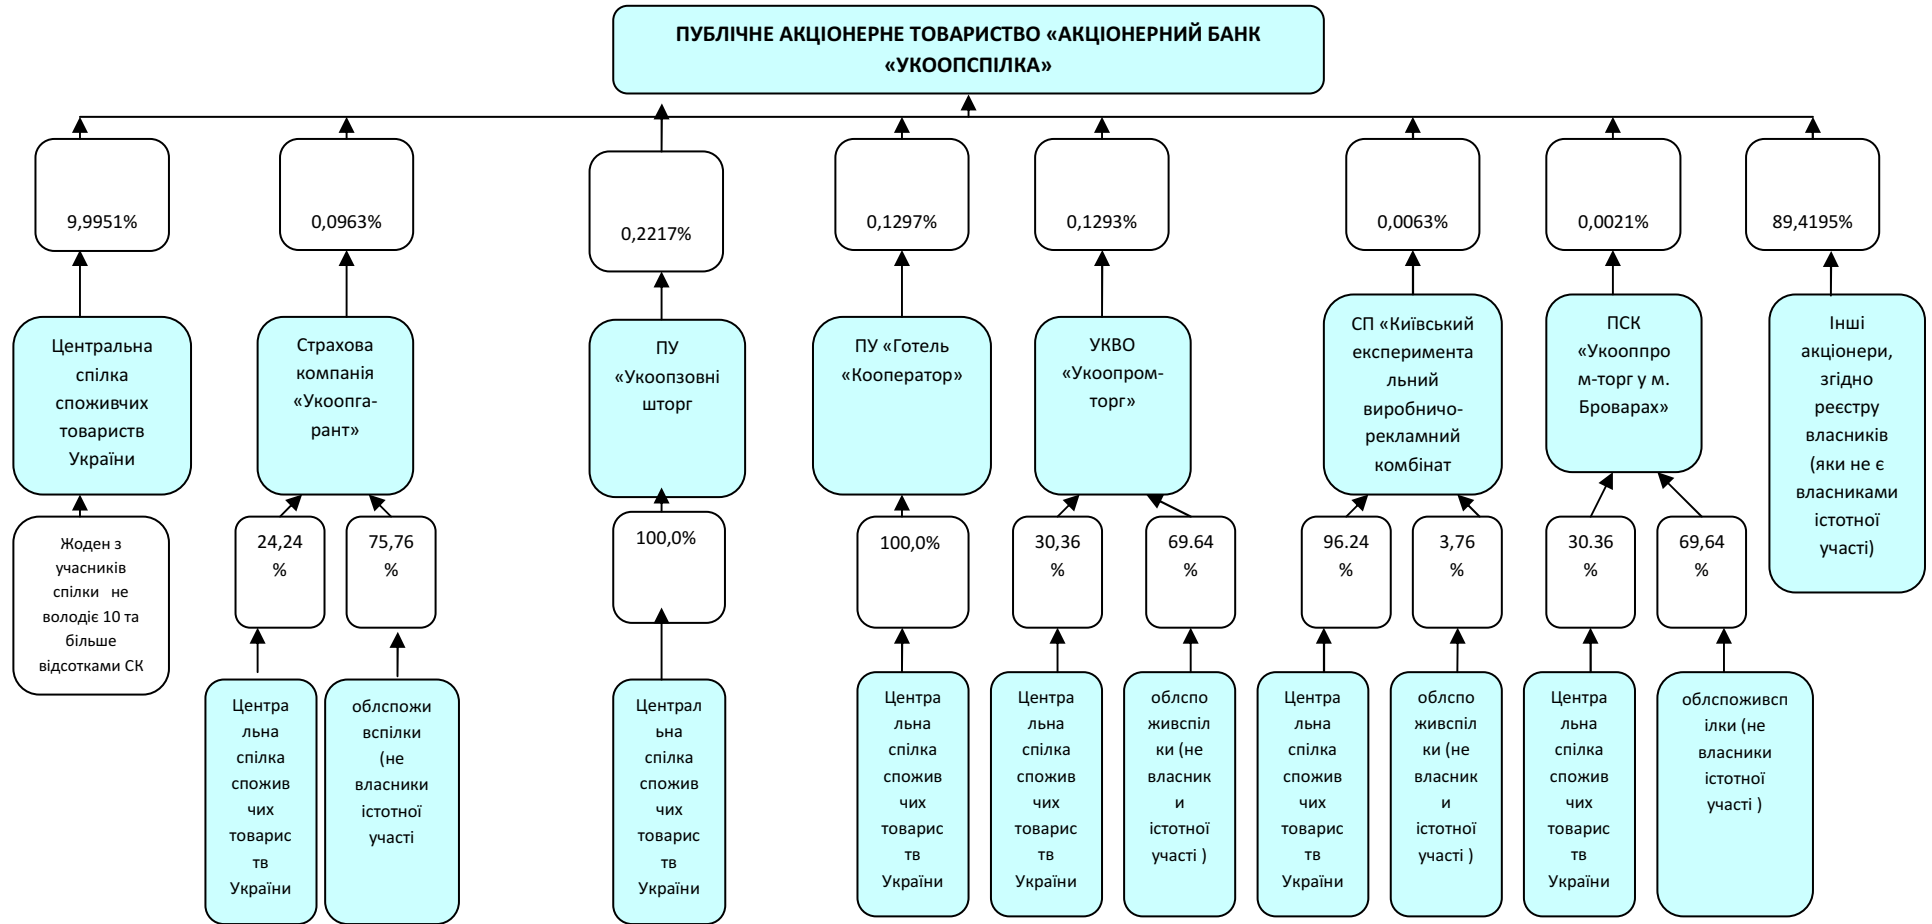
ПУБЛІЧНЕ АКЦІОНЕРНЕ ТОВАРИСТВО «АКЦІОНЕРНИЙ БАНК «УКООПСПІЛКА»

9,9951%

Центральна спілка споживчих товариств України

Жоден з учасників спілки не володіє 10 та більше відсотками СК

0,0963%

Страхова компанія «Укоопгарант»

24,24 %

75,76 %

Центральна спілка споживчих товариств України

облспоживспілки (не власники істотної участі

0,2217%

ПУ «Укоопзовніш торг

100,0%

Центральна спілка споживчих товариств України

0,1297%

ПУ «Готель «Кооператор»

100,0%

Центральна спілка споживчих товариств України

0,1293%

УКВО «Укоопромторг»

30,36 %

69.64 %

Центральна спілка споживчих товариств України

облспоживспілки (не власники істотної участі )

0,0063%

СП «Київський експериментальний виробничо-рекламний комбінат

96.24 %

3,76 %

Центральна спілка споживчих товариств України

облспоживспілки (не власники істотної участі )

0,0021%

ПСК «Укоопром-торг у м. Броварах»

30.36 %

69,64 %

Центральна спілка споживчих товариств України

облспоживспілки (не власники істотної участі )

89,4195%

Інші акціонери, згідно реєстру власників (які не є власниками істотної участі)